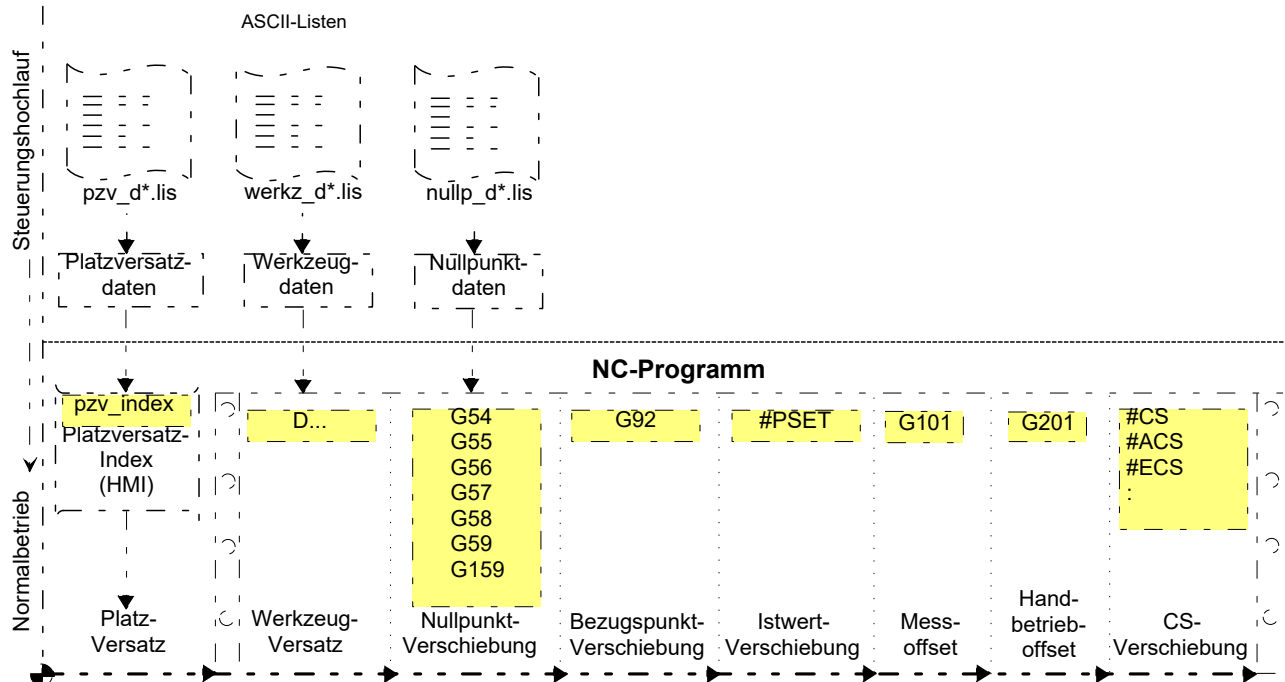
ASCII-Listen

Steuerungshochlauf

pzv_d*.lis

werkz_d*.lis

nullp_d*.lis

Platzversatzdaten

Werkzeugdaten

Nullpunktdaten

NC-Programm

pzv_index

Platzversatz-Index (HMI)

D...

G54
G55
G56
G57
G58
G59
G159

G92

#PSET

G101

G201

#CS
#ACS
#ECS
:

Normalbetrieb

Platz-Versatz

Werkzeug-Versatz

Nullpunkt-Verschiebung

Bezugspunkt-Verschiebung

Istwert-Verschiebung

Mess-offset

Hand-betrieb-offset

CS-Verschiebung